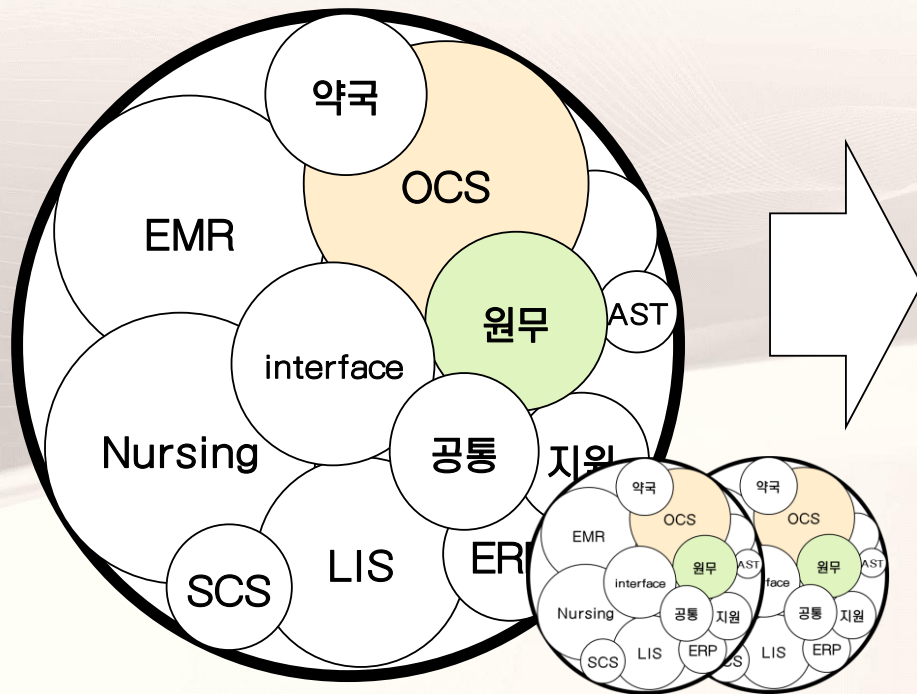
약국

OCS

EMR

원무

AST

interface

Nursing

공통

지원

LIS

SCS

ERP

약국

OCS

EMR

원무

AST

interface

Nursing

공통

지원

SCS

LIS

ERP

약국

OCS

원무

AST

rface

공통

지원

CS

LIS

ERP